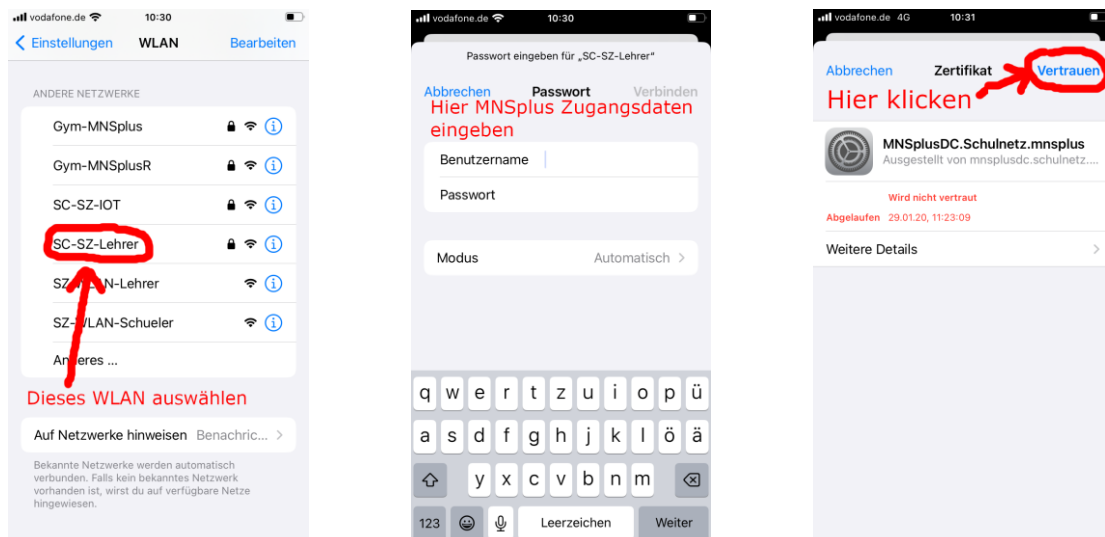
vodafone.de 10:30

Einstellungen WLAN Bearbeiten

ANDERE NETZWERKE

Gym-MNSplus

Gym-MNSplusR

SC-SZ-IOT

SC-SZ-Lehrer

SZ-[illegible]N-Lehrer

SZ-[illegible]LAN-Schueler

An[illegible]eres ...

Dieses WLAN auswählen

Auf Netzwerke hinweisen Benachric...

Bekannte Netzwerke werden automatisch verbunden. Falls kein bekanntes Netzwerk vorhanden ist, wirst du auf verfügbare Netze hingewiesen.

vodafone.de 10:30

Passwort eingeben für „SC-SZ-Lehrer"

Abbrechen Passwort Verbinden

Hier MNSplus Zugangsdaten eingeben

Benutzername

Passwort

Modus Automatisch

q w e r t z u i o p ü

a s d f g h j k l ö ä

y x c v b n m

123 Leerzeichen Weiter

vodafone.de 4G 10:31

Abbrechen Zertifikat Vertrauen

Hier klicken

MNSplusDC.Schulnetz.mnsplus
Ausgestellt von mnsplusdc.schulnetz....

Wird nicht vertraut

Abgelaufen 29.01.20, 11:23:09

Weitere Details